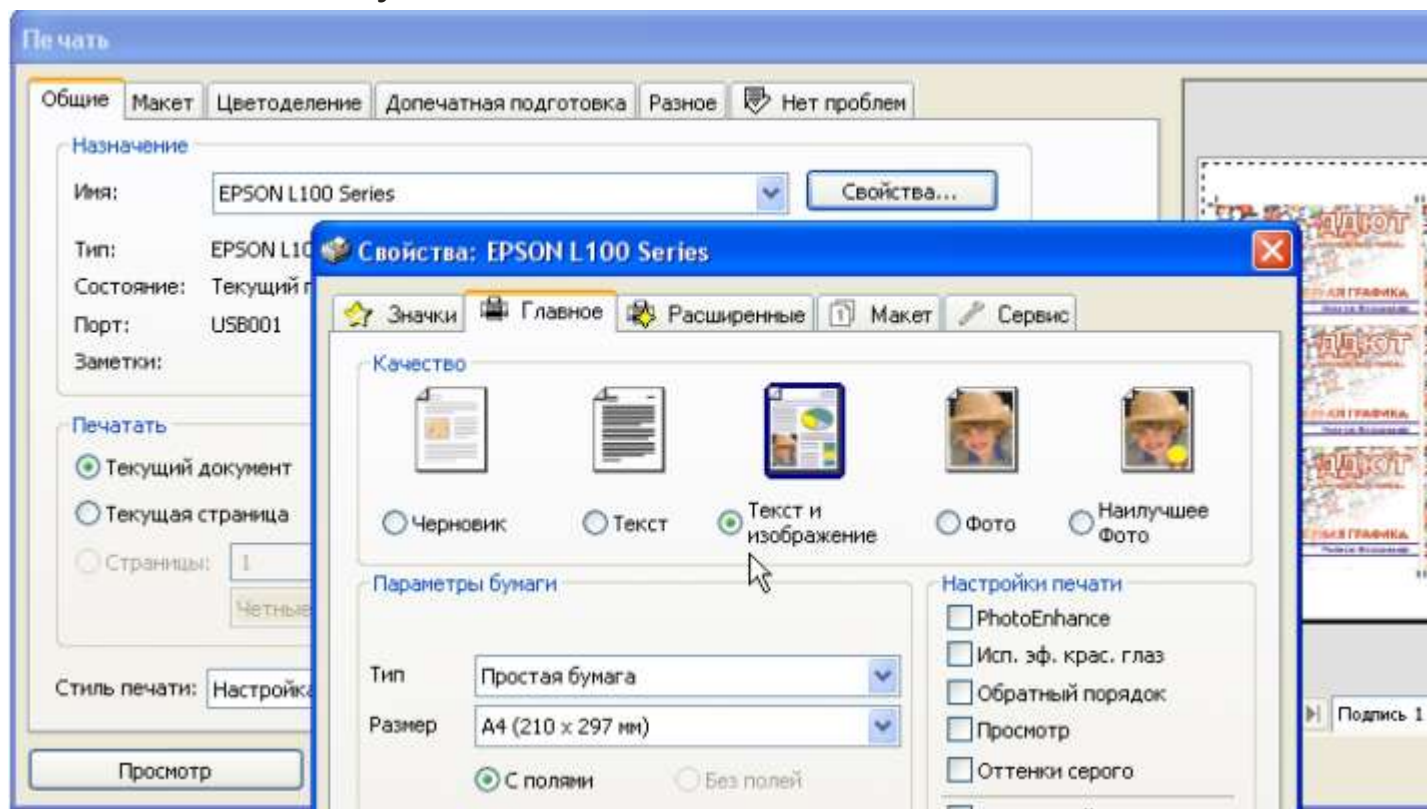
Печать

Общие | Макет | Цветоделение | Допечатная подготовка | Разное | Нет проблем

Назначение
Имя: EPSON L100 Series
Свойства...
Тип: EPSON L10
Состояние: Текущий
Порт: USB001
Заметки:

Печатать
Текущий документ
Текущая страница
Страницы: 1
Четные

Стиль печати: Настройка

Просмотр

Свойства: EPSON L100 Series

Значки | Главное | Расширенные | Макет | Сервис

Качество
Черновик
Текст
Текст и изображение
Фото
Наилучшее Фото

Параметры бумаги
Тип: Простая бумага
Размер: A4 (210 x 297 мм)
С полями
Без полей

Настройки печати
PhotoEnhance
Исп. эф. крас. глаз
Обратный порядок
Просмотр
Оттенки серого

Подпись 1